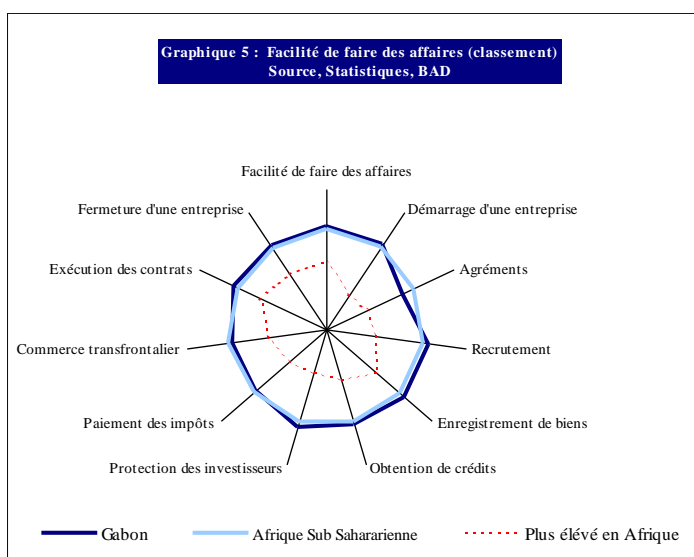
Graphique 5 : Facilité de faire des affaires (classement)
Source, Statistiques, BAD

Facilité de faire des affaires

Démarrage d'une entreprise

Agréments

Recrutement

Enregistrement de biens

Obtention de crédits

Protection des investisseurs

Paiement des impôts

Commerce transfrontalier

Exécution des contrats

Fermeture d'une entreprise

Gabon

Afrique Sub Sahararienne

Plus élevé en Afrique